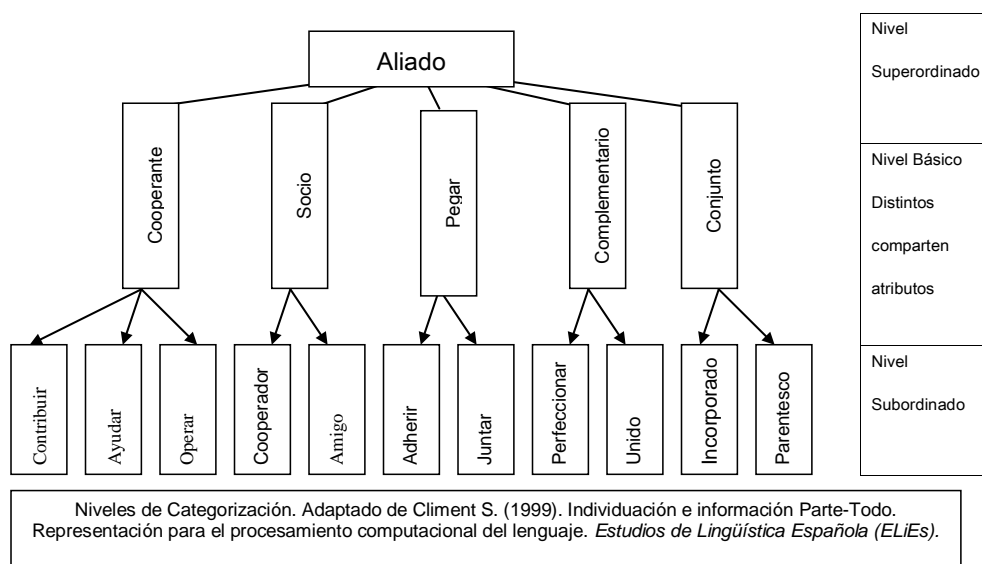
Aliado

Cooperante

Socio

Pegar

Complementario

Conjunto

Contribuir

Ayudar

Operar

Cooperador

Amigo

Adherir

Juntar

Perfeccionar

Unido

Incorporado

Parentesco

Nivel

Superordinado

Nivel Básico

Distintos

comparten

atributos

Nivel

Subordinado

Niveles de Categorización. Adaptado de Climent S. (1999). Individuación e información Parte-Todo. Representación para el procesamiento computacional del lenguaje. *Estudios de Lingüística Española (ELiEs).*